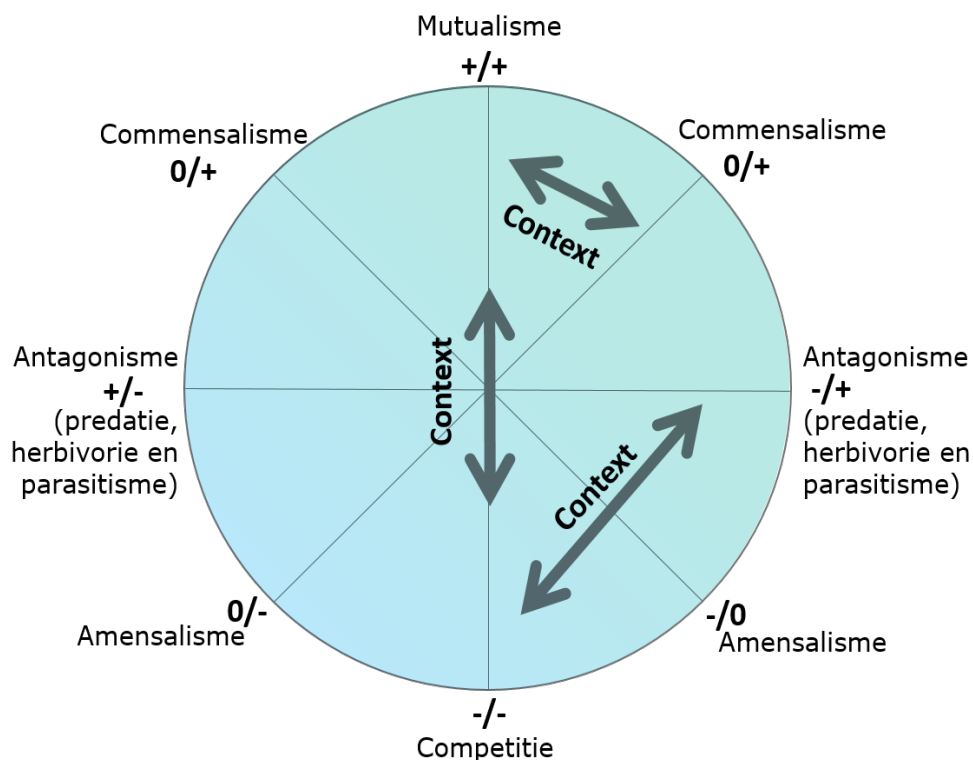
Mutualisme
+/+

Commensalisme
0/+

Commensalisme
0/+

Context

Antagonisme
+/-
(predatie, herbivorie en parasitisme)

Context

Antagonisme
-/+
(predatie, herbivorie en parasitisme)

Context

0/-
Amensalisme

-/0
Amensalisme

-/-
Competitie